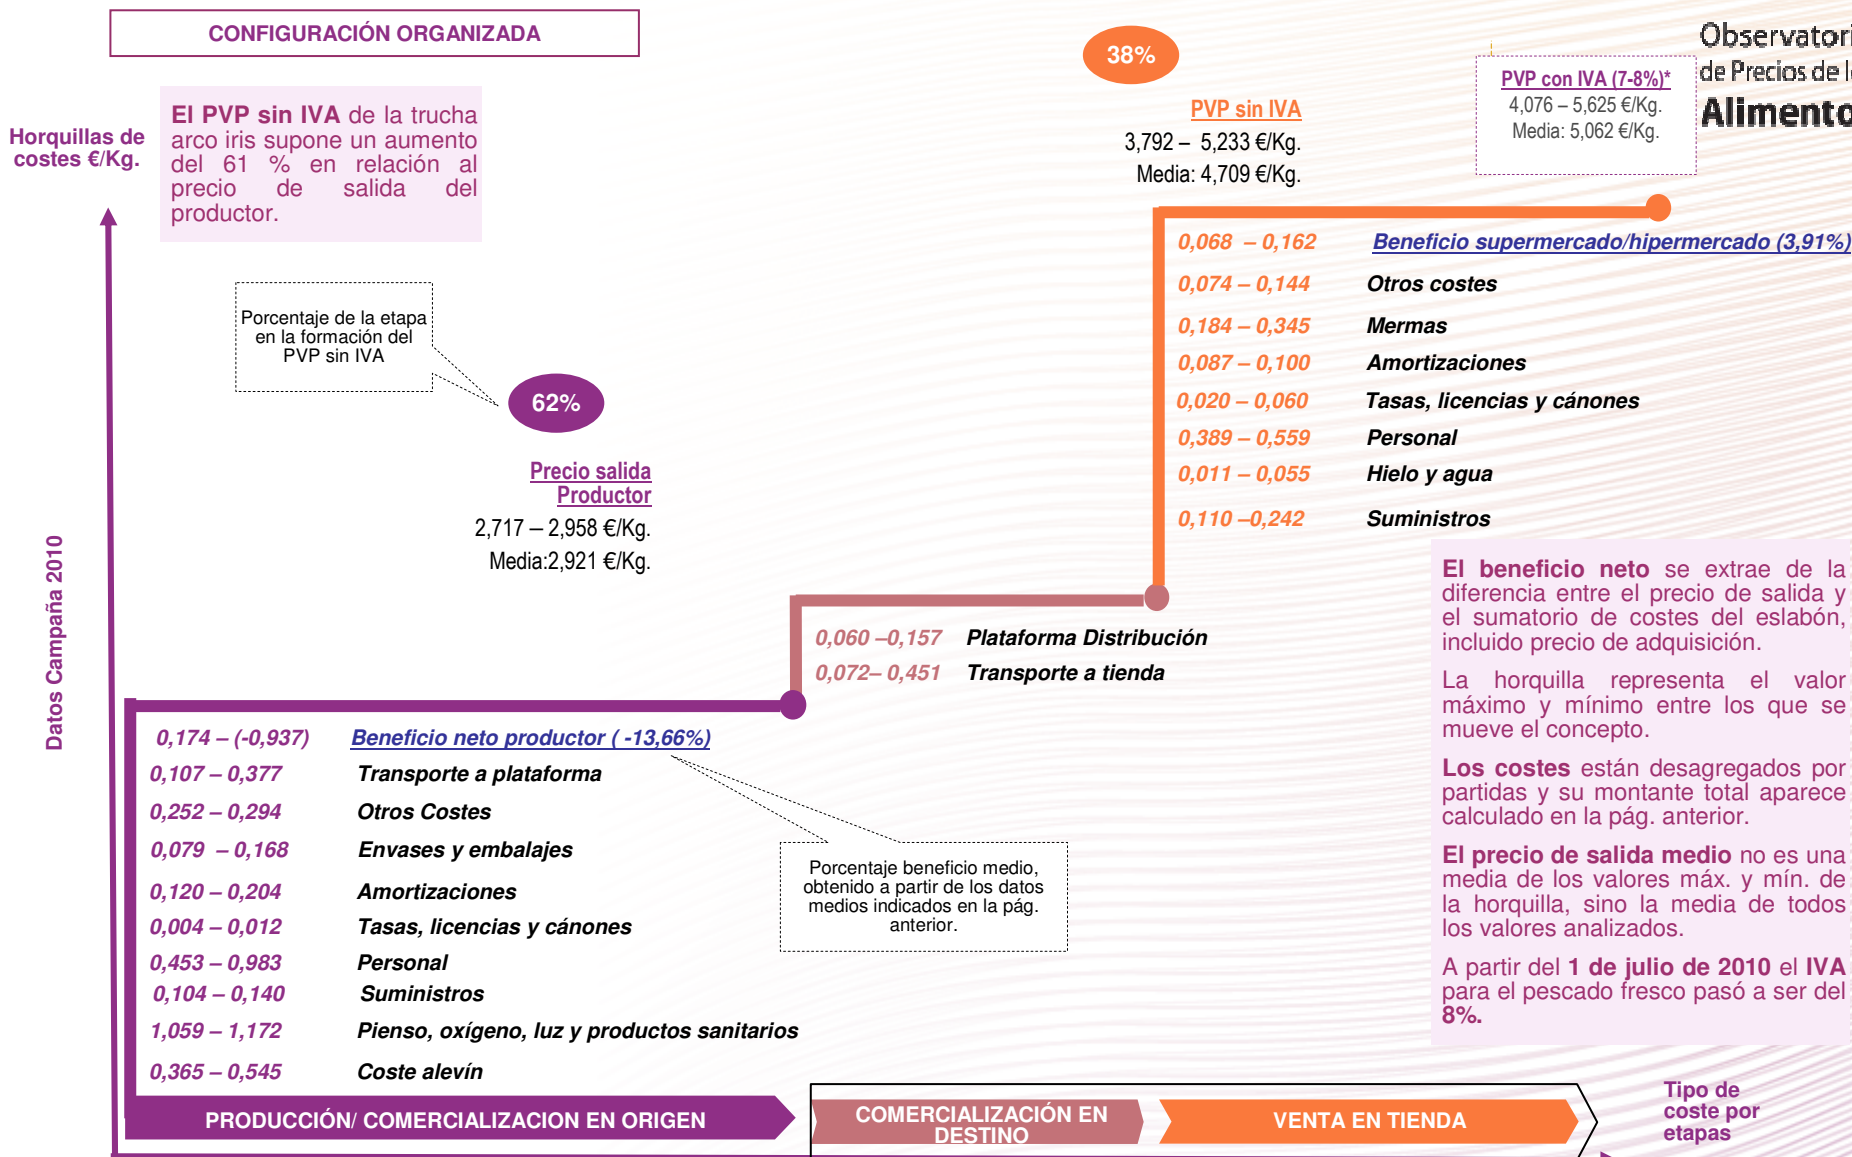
CONFIGURACIÓN ORGANIZADA

Horquillas de costes €/Kg.

El PVP sin IVA de la trucha arco iris supone un aumento del 61 % en relación al precio de salida del productor.

Porcentaje de la etapa en la formación del PVP sin IVA

62%

38%

PVP sin IVA
3,792 – 5,233 €/Kg.
Media: 4,709 €/Kg.

PVP con IVA (7-8%)*
4,076 – 5,625 €/Kg.
Media: 5,062 €/Kg.

Observatori
de Precios de l
Alimento

0,068 – 0,162 Beneficio supermercado/hipermercado (3,91%)
0,074 – 0,144 Otros costes
0,184 – 0,345 Mermas
0,087 – 0,100 Amortizaciones
0,020 – 0,060 Tasas, licencias y cánones
0,389 – 0,559 Personal
0,011 – 0,055 Hielo y agua
0,110 –0,242 Suministros

Precio salida Productor
2,717 – 2,958 €/Kg.
Media:2,921 €/Kg.

0,060 –0,157 Plataforma Distribución
0,072– 0,451 Transporte a tienda

El beneficio neto se extrae de la diferencia entre el precio de salida y el sumatorio de costes del eslabón, incluido precio de adquisición.

La horquilla representa el valor máximo y mínimo entre los que se mueve el concepto.

Los costes están desagregados por partidas y su montante total aparece calculado en la pág. anterior.

El precio de salida medio no es una media de los valores máx. y mín. de la horquilla, sino la media de todos los valores analizados.

A partir del 1 de julio de 2010 el IVA para el pescado fresco pasó a ser del 8%.

Datos Campaña 2010

0,174 – (-0,937) Beneficio neto productor ( -13,66%)
0,107 – 0,377 Transporte a plataforma
0,252 – 0,294 Otros Costes
0,079 – 0,168 Envases y embalajes
0,120 – 0,204 Amortizaciones
0,004 – 0,012 Tasas, licencias y cánones
0,453 – 0,983 Personal
0,104 – 0,140 Suministros
1,059 – 1,172 Pienso, oxígeno, luz y productos sanitarios
0,365 – 0,545 Coste alevín

Porcentaje beneficio medio, obtenido a partir de los datos medios indicados en la pág. anterior.

PRODUCCIÓN/ COMERCIALIZACION EN ORIGEN
COMERCIALIZACIÓN EN DESTINO
VENTA EN TIENDA
Tipo de coste por etapas